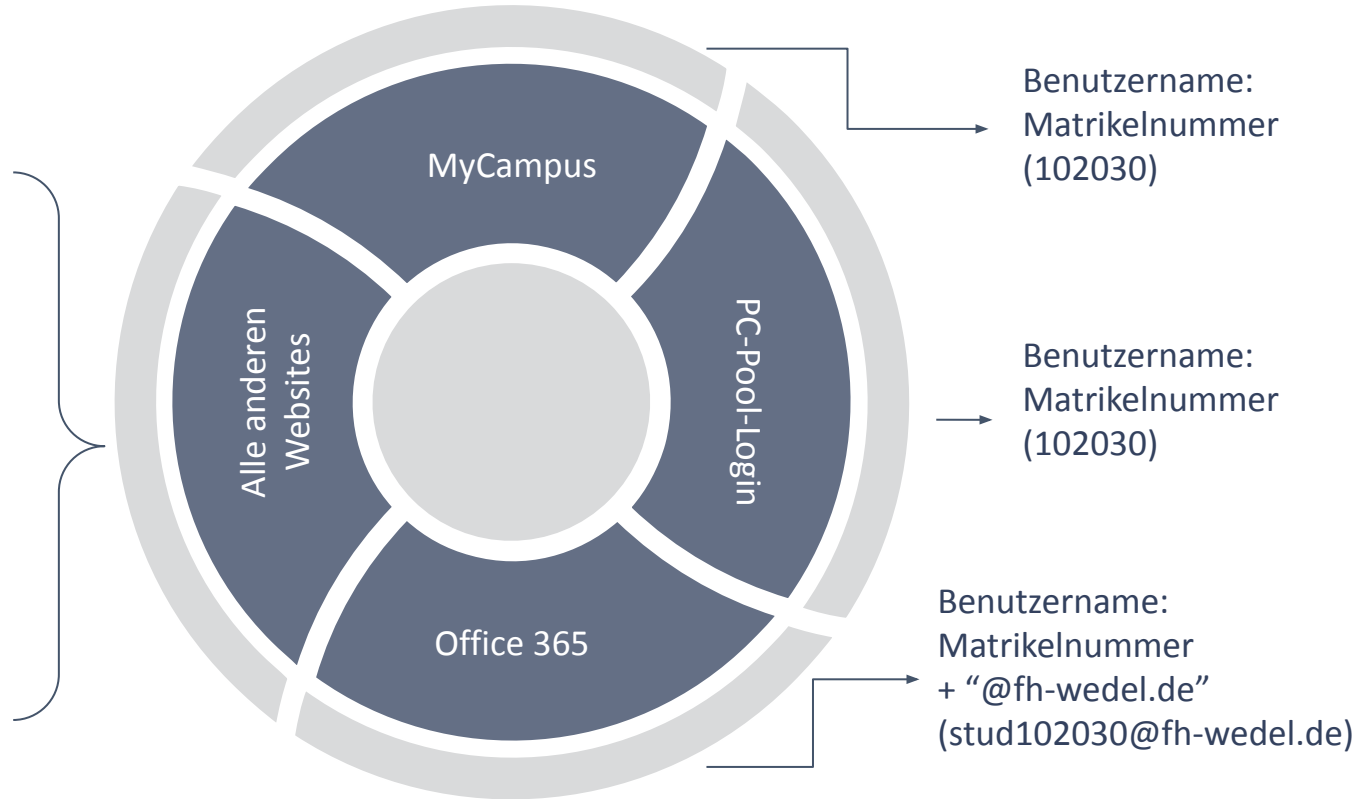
MyCampus

Alle anderen Websites

PC-Pool-Login

Office 365

Benutzername: Matrikelnummer (102030)

Benutzername: Matrikelnummer (102030)

Benutzername: Matrikelnummer + “@fh-wedel.de” (stud102030@fh-wedel.de)